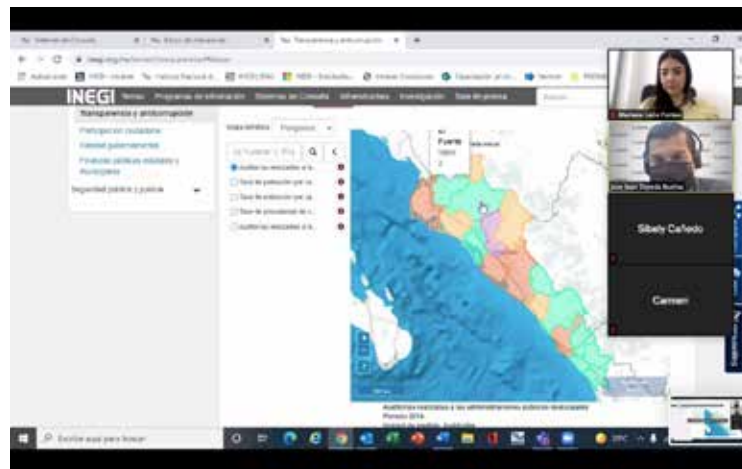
INEGI Temas Programas de información Sistemas de Consulta Infraestructura Investigación Sala de prensa

Transparencia y anticorrupción
Participación ciudadana
Calidad gubernamental
Finanzas públicas estatales y municipales
Seguridad pública y justicia

Auditorías realizadas a...
Tasa de población que...
Tasa de población que...
Tasa de prevalencia de...
Auditorías realizadas a...

El Fuerte

Auditorías realizadas a las administraciones públicas municipales
Periodo 2016

Sibely Cañedo
Carmen

Escribe aquí para buscar